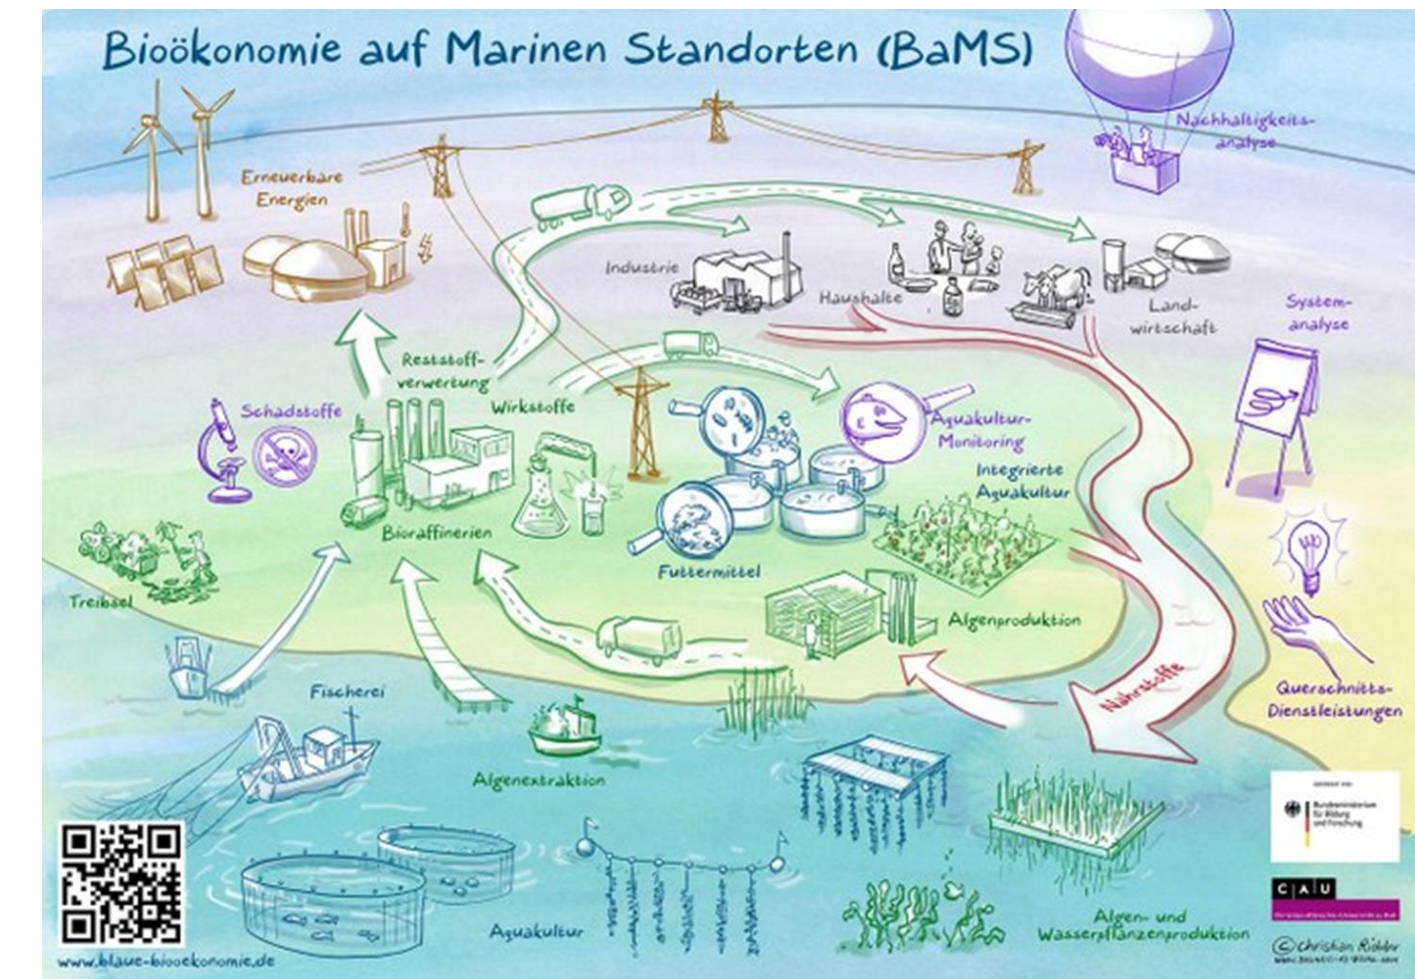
Bioökonomie auf Marinen Standorten (BaMS)

Nachhaltigkeits-analyse

Erneuerbare Energien

Industrie

Haushalte

Land-wirtschaft

System-analyse

Reststoff-verwertung

Wirkstoffe

Schadstoffe

Aquakultur-Monitoring

Integrierte Aquakultur

Bioraffinerien

Futtermittel

Treibsel

Algenproduktion

Nährstoffe

Querschnitts-Dienstleistungen

Fischerei

Algenextraktion

Aquakultur

Algen- und Wasserpflanzenproduktion

Bundesministerium für Bildung und Forschung

CAU

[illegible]

www.blaue-biooekonomie.de

©Christian Ridder